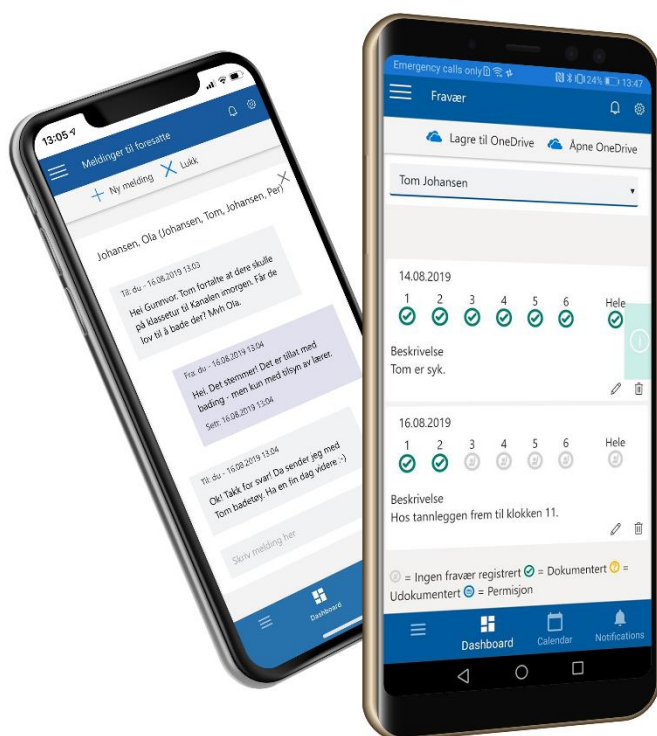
13:05

Meldinger til foresatte

+ Ny melding X Lukk

Johansen, Ola (Johansen, Tom, Johansen, Per)

Til: du - 16.08.2019 13:03

Hei Gunnvor. Tom fortalte at dere skulle på klassetur til Kanalen imorgen. Får de lov til å bade der? Mvh Ola.

Fra: du - 16.08.2019 13:04

Hei. Det stemmer! Det er tillat med bading - men kun med tilsyn av lærer.

Sett: 16.08.2019 13:04

Til: du - 16.08.2019 13:04

Ok! Takk for svar! Da sender jeg med Tom badetøy. Ha en fin dag videre :-)

Skriv melding her

Dashboard

Emergency calls only 24% 13:47

Fravær

Lagre til OneDrive Åpne OneDrive

Tom Johansen

14.08.2019

1 2 3 4 5 6 Hele

Beskrivelse
Tom er syk.

16.08.2019

1 2 3 4 5 6 Hele

Beskrivelse
Hos tannleggen frem til klokken 11.

= Ingen fravær registrert = Dokumentert = Udokumentert = Permisjon

Dashboard Calendar Notifications